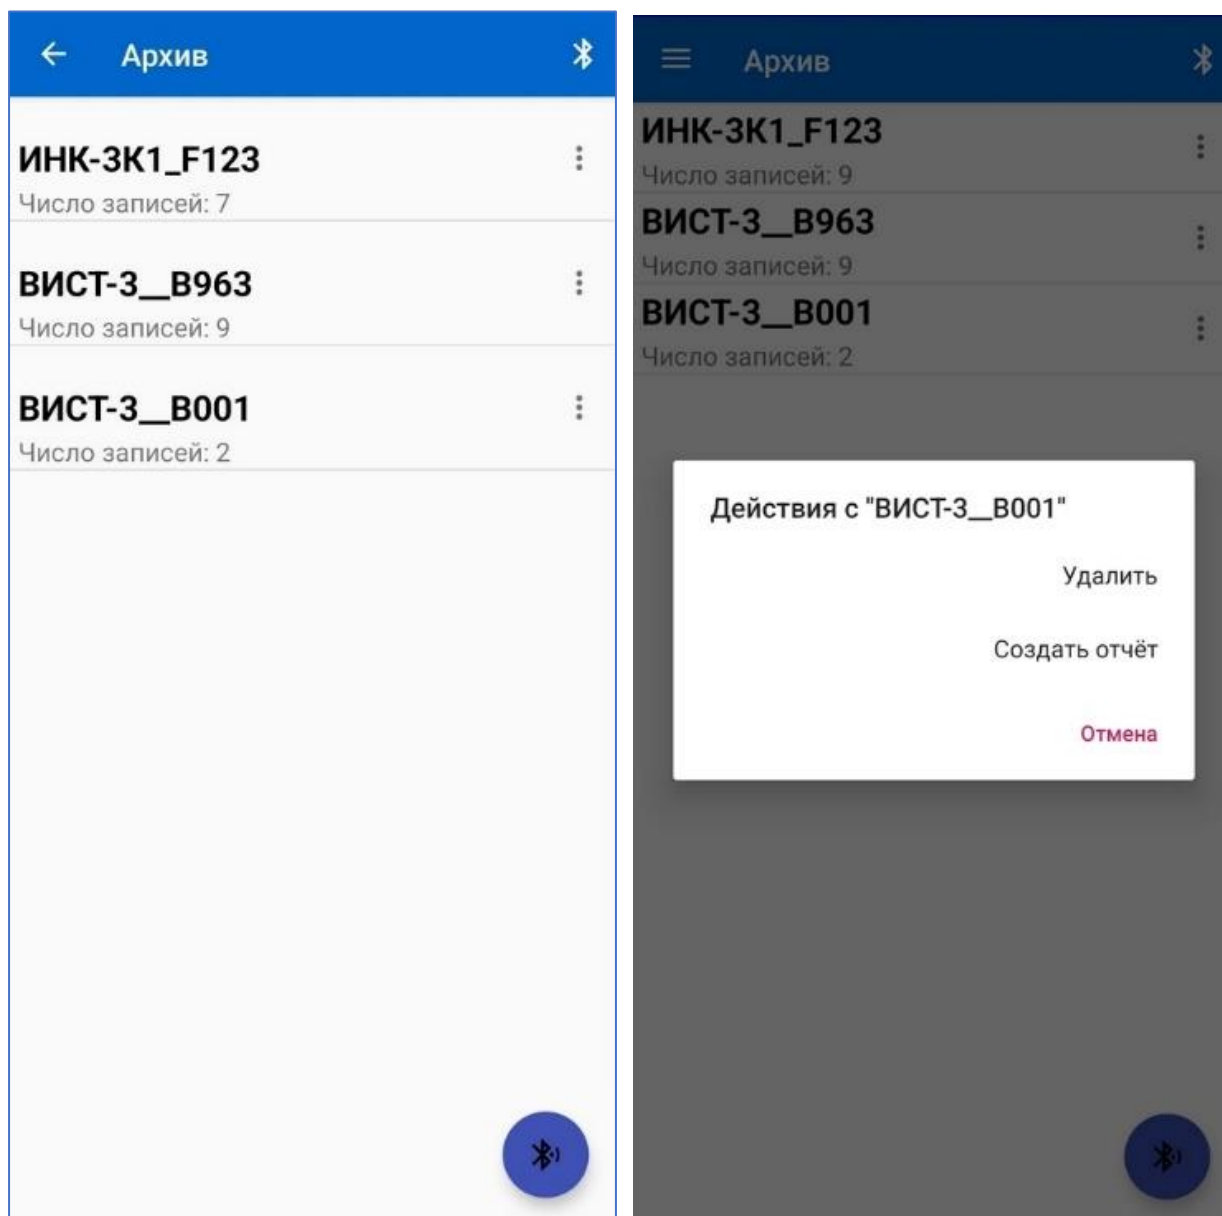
Архив

ИНК-3К1_F123
Число записей: 7

ВИСТ-3__В963
Число записей: 9

ВИСТ-3__В001
Число записей: 2

Архив

ИНК-3К1_F123
Число записей: 9

ВИСТ-3__В963
Число записей: 9

ВИСТ-3__В001
Число записей: 2

Действия с "ВИСТ-3__В001"

Удалить

Создать отчёт

Отмена